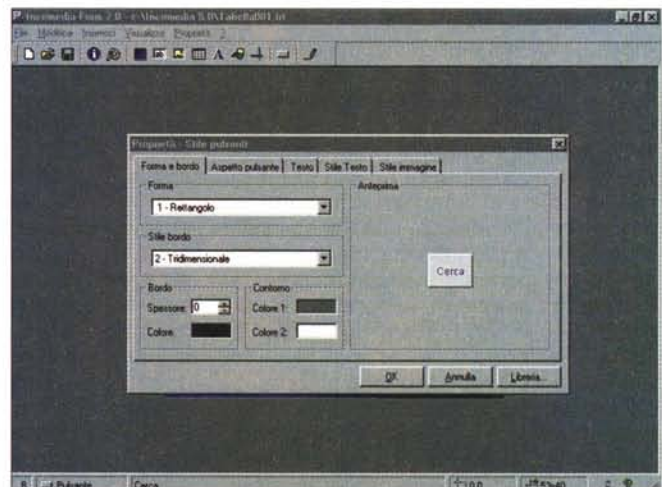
Proprietà - Stile pulsante

Forma e bordo | Aspetto pulsante | Testo | Stile Testo | Stile immagine

Forma
1 - Rettangolo

Stile bordo
2 - Tridimensionale

Bordo
Spessore: 0
Colore:

Contorno
Colore 1:
Colore 2:

Anteprima

Cerca

OK
Annulla
Libreria...

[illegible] Pulsante
Cerca